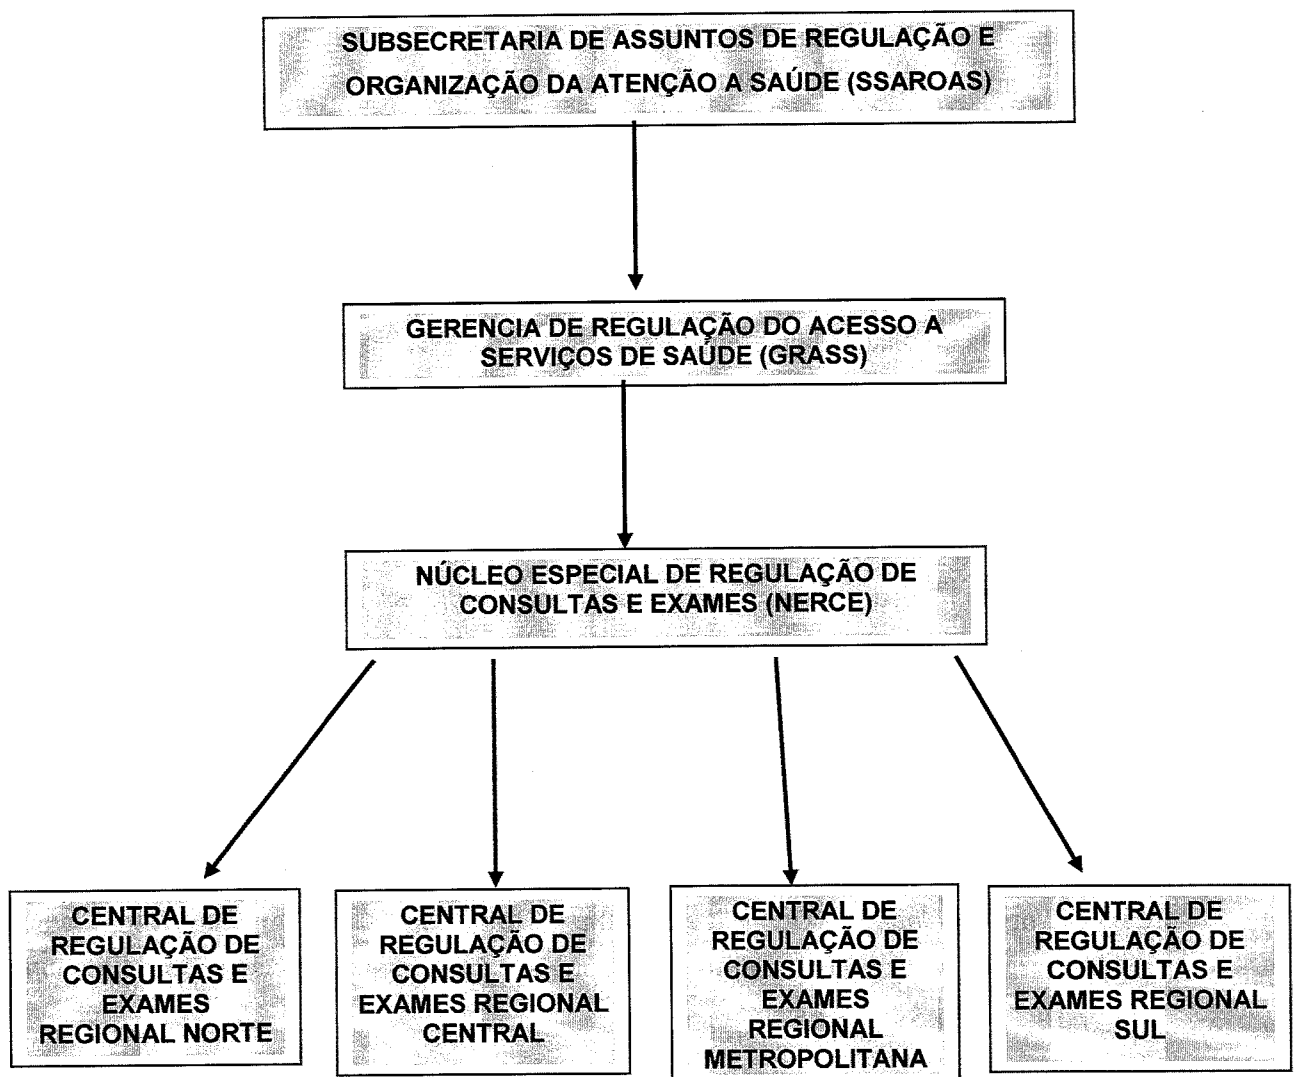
SUBSECRETARIA DE ASSUNTOS DE REGULAÇÃO E ORGANIZAÇÃO DA ATENÇÃO A SAÚDE (SSAROAS)

GERENCIA DE REGULAÇÃO DO ACESSO A SERVIÇOS DE SAÚDE (GRASS)

NÚCLEO ESPECIAL DE REGULAÇÃO DE CONSULTAS E EXAMES (NERCE)

CENTRAL DE REGULAÇÃO DE CONSULTAS E EXAMES REGIONAL NORTE

CENTRAL DE REGULAÇÃO DE CONSULTAS E EXAMES REGIONAL CENTRAL

CENTRAL DE REGULAÇÃO DE CONSULTAS E EXAMES REGIONAL METROPOLITANA

CENTRAL DE REGULAÇÃO DE CONSULTAS E EXAMES REGIONAL SUL